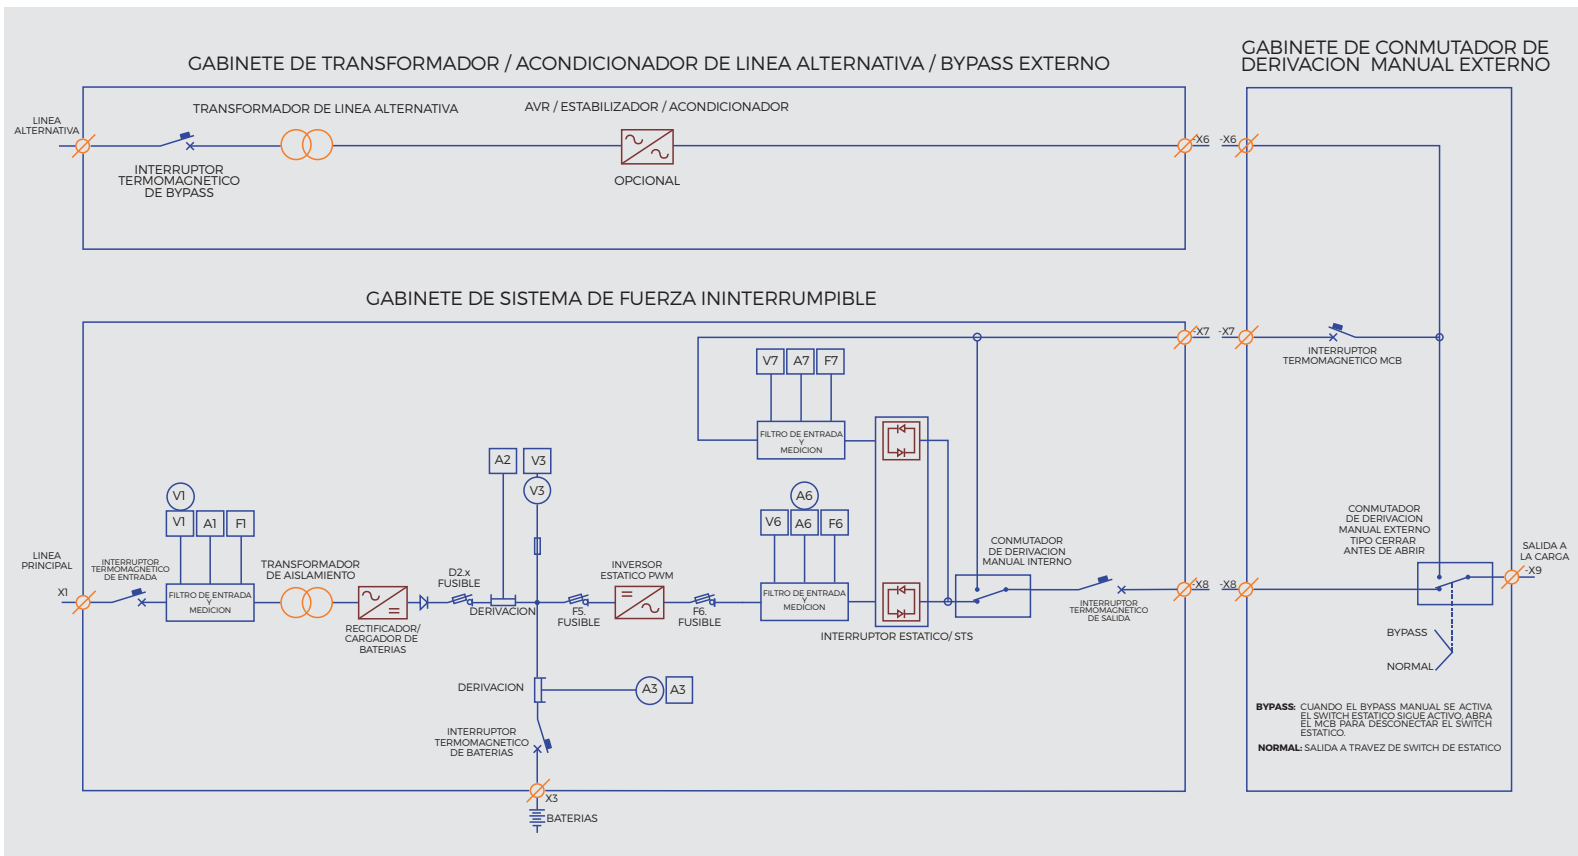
GABINETE DE TRANSFORMADOR / ACONDICIONADOR DE LINEA ALTERNATIVA / BYPASS EXTERNO

GABINETE DE CONMUTADOR DE DERIVACION MANUAL EXTERNO

LINEA ALTERNATIVA

TRANSFORMADOR DE LINEA ALTERNATIVA

AVR / ESTABILIZADOR / ACONDICIONADOR

INTERRUPTOR TERMOMAGNETICO DE BYPASS

OPCIONAL

X6

-X6

GABINETE DE SISTEMA DE FUERZA ININTERRUMPIBLE

X7

-X7

INTERRUPTOR TERMOMAGNETICO MCB

V7 A7 F7

FILTRO DE ENTRADA Y MEDICION

A2 V3

V3

A6

V1

V1 A1 F1

V6 A6 F6

COMUTADOR DE DERIVACION MANUAL EXTERNO TIPO CERRAR ANTES DE ABRIR

LINEA PRINCIPAL

X1

INTERRUPTOR TERMOMAGNETICO DE ENTRADA

FILTRO DE ENTRADA Y MEDICION

TRANSFORMADOR DE AISLAMIENTO

D2.x FUSIBLE

DERIVACION

F5. FUSIBLE

INVERSOR ESTATICO PWM

F6. FUSIBLE

FILTRO DE ENTRADA Y MEDICION

CONMUTADOR DE DERIVACION MANUAL INTERNO

INTERRUPTOR TERMOMAGNETICO DE SALIDA

X8

-X8

SALIDA A LA CARGA

-X9

RECTIFICADOR/ CARGADOR DE BATERIAS

INTERRUPTOR ESTATICO/ STS

BYPASS

NORMAL

DERIVACION

A3 A3

INTERRUPTOR TERMOMAGNETICO DE BATERIAS

X3

BATERIAS

BYPASS: CUANDO EL BYPASS MANUAL SE ACTIVA EL SWITCH ESTATICO SIGUE ACTIVO. ABRA EL MCB PARA DESCONECTAR EL SWITCH ESTATICO.

NORMAL: SALIDA A TRAVEZ DE SWITCH DE ESTATICO